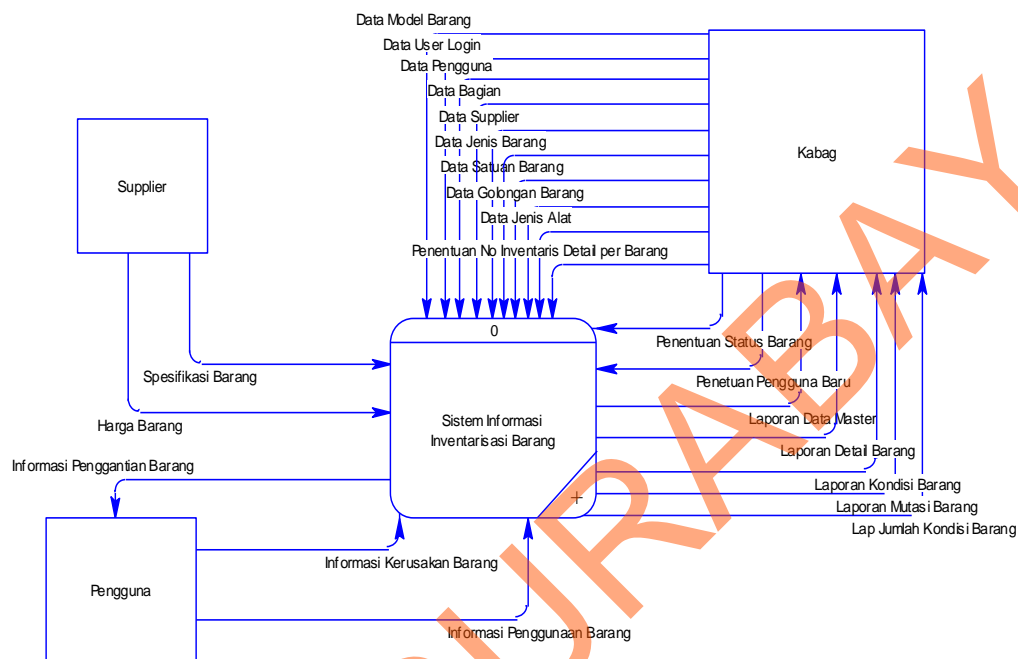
Data Model Barang
Data User Login
Data Pengguna
Data Bagian
Data Supplier
Data Jenis Barang
Data Satuan Barang
Data Golongan Barang
Data Jenis Alat
Penentuan No Inventaris Detail per Barang

Kabag

Supplier

0

Sistem Informasi Inventarisasi Barang

Spesifikasi Barang
Harga Barang
Informasi Penggantian Barang

Penentuan Status Barang
Penetuan Pengguna Baru
Laporan Data Master
Laporan Detail Barang
Laporan Kondisi Barang
Laporan Mutasi Barang
Lap Jumlah Kondisi Barang

Pengguna

Informasi Kerusakan Barang
Informasi Penggunaan Barang

SURABAYA